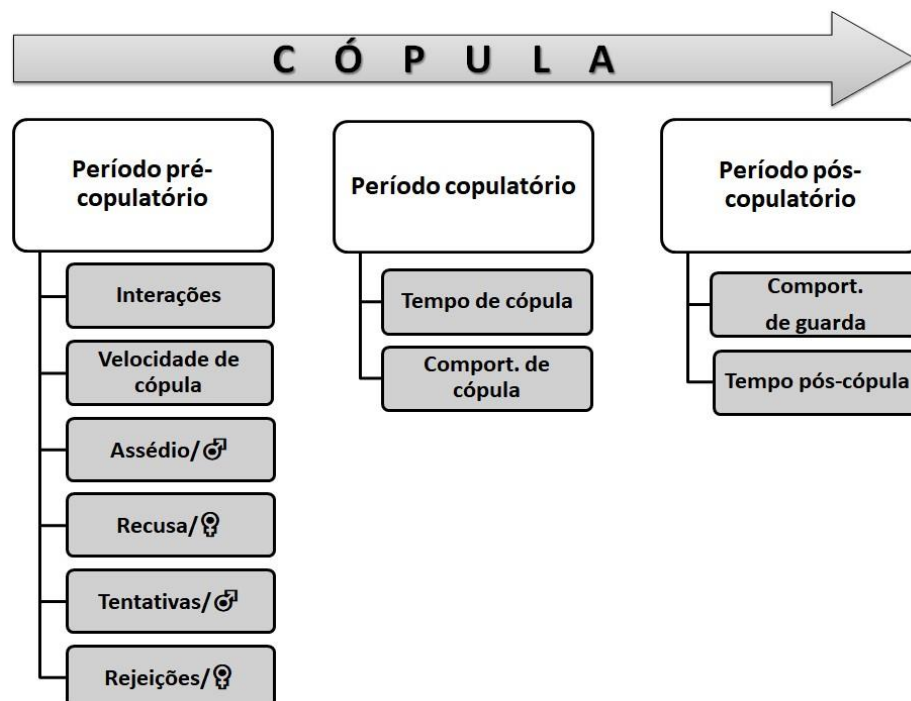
C Ó P U L A

Período pré-copulatório

Interações

Velocidade de cópula

Assédio/♂

Recusa/♀

Tentativas/♂

Rejeições/♀

Período copulatório

Tempo de cópula

Comport. de cópula

Período pós-copulatório

Comport. de guarda

Tempo pós-cópula